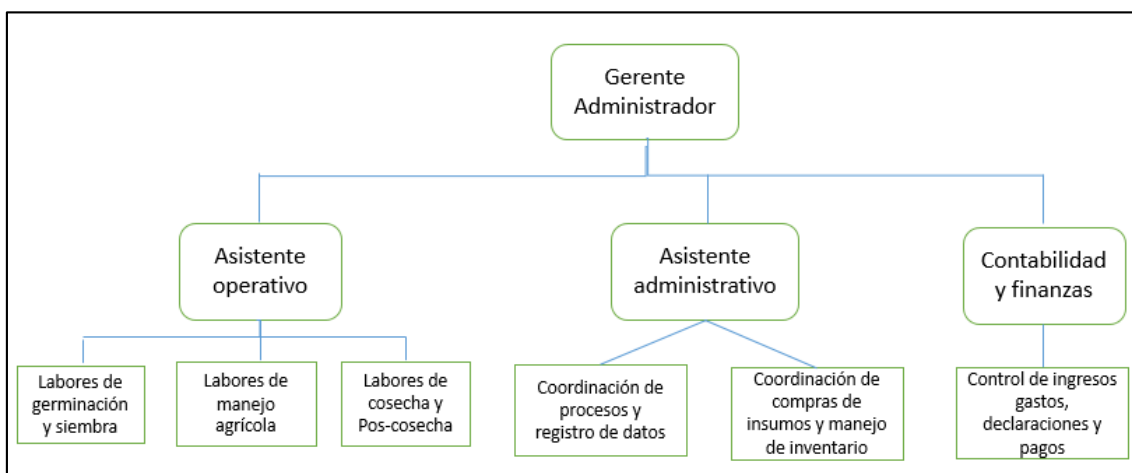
Gerente Administrador

Asistente operativo

Asistente administrativo

Contabilidad y finanzas

Labores de germinación y siembra

Labores de manejo agrícola

Labores de cosecha y Pos-cosecha

Coordinación de procesos y registro de datos

Coordinación de compras de insumos y manejo de inventario

Control de ingresos gastos, declaraciones y pagos